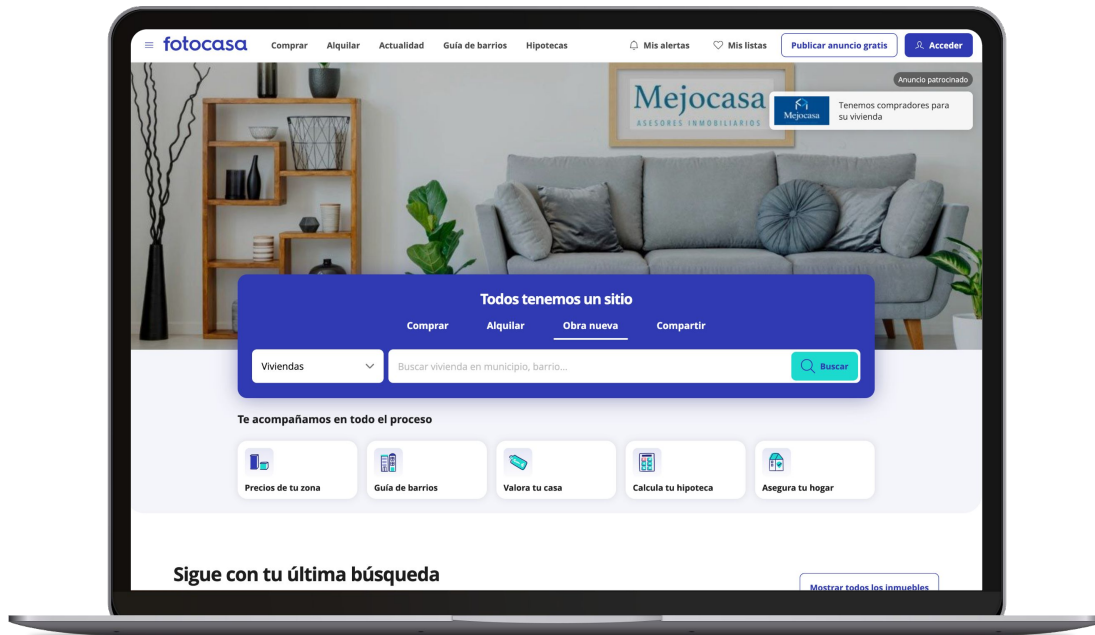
fotocasa Comprar Alquilar Actualidad Guía de barrios Hipotecas

Mis alertas Mis listas Publicar anuncio gratis Acceder

Anuncio patrocinado

Mejocasa
ASESORES INMOBILIARIOS

Mejocasa Tenemos compradores para su vivienda

Todos tenemos un sitio

Comprar Alquilar Obra nueva Compartir

Viviendas Buscar vivienda en municipio, barrio... Buscar

Te acompañamos en todo el proceso

Precios de tu zona
Guía de barrios
Valora tu casa
Calcula tu hipoteca
Asegura tu hogar

Sigue con tu última búsqueda

Mostrar todos los inmuebles